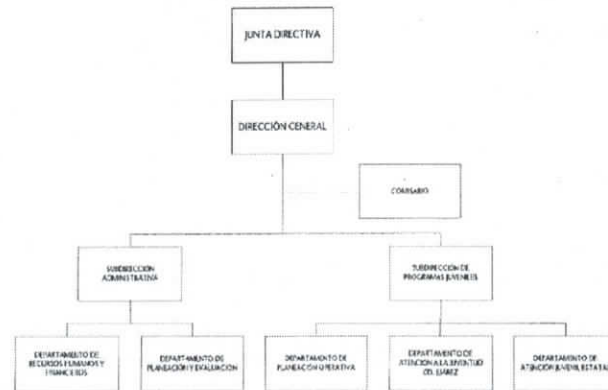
JUNTA DIRECTIVA

DIRECCIÓN GENERAL

COMISARIO

SUBDIRECCIÓN ADMINISTRATIVA

SUBDIRECCIÓN DE PROGRAMAS JUVENILES

DEPARTAMENTO DE RECURSOS HUMANOS Y FINANCIEROS

DEPARTAMENTO DE PLANEACIÓN Y EVALUACIÓN

DEPARTAMENTO DE PLANEACIÓN OPERATIVA

DEPARTAMENTO DE ATENCIÓN A LA JUVENTUD DEL JUÁREZ

DEPARTAMENTO DE ATENCIÓN JUVENIL ESTATAL